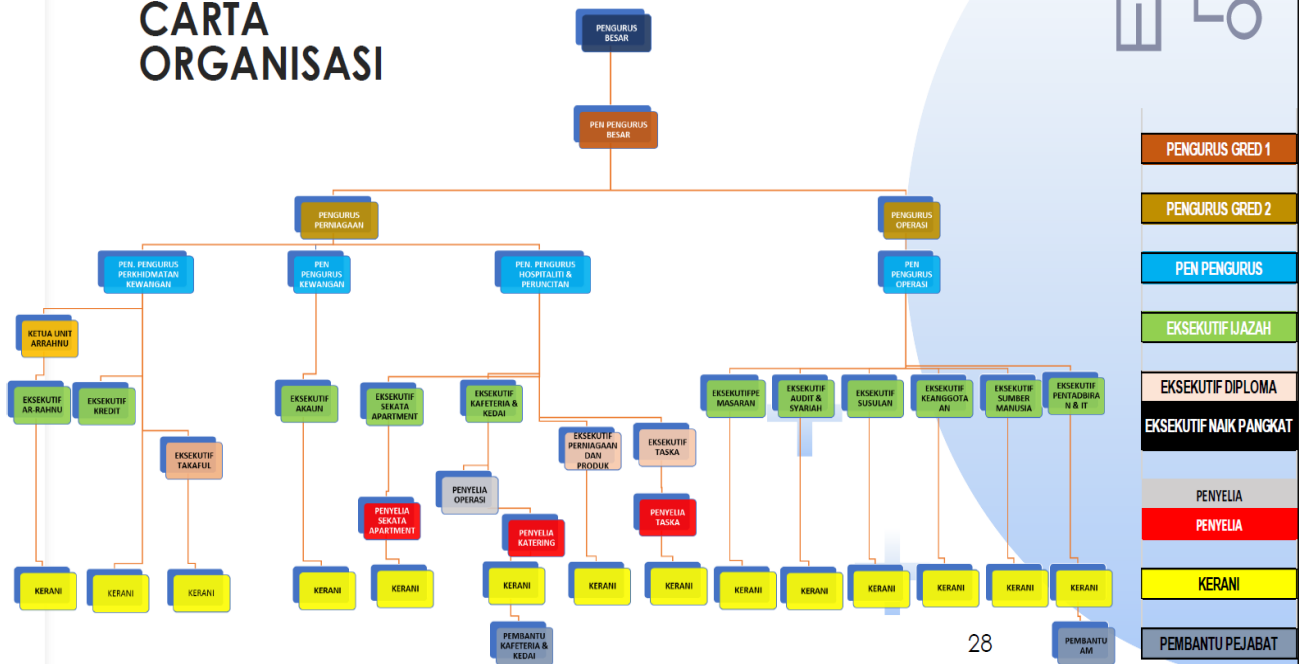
CARTA ORGANISASI

PENGURUS BESAR

PEN PENGURUS BESAR

PENGURUS PERNIAGAAN

PENGURUS OPERASI

PEN. PENGURUS PERKHIDMATAN KEWANGAN

PEN PENGURUS KEWANSAN

PEN. PENGURUS HOSPITALITI & PERUNCITAN

PEN PENGURUS OPERASI

KETUA UNIT ARRAHNU

EKSEKUTIF AR-RAHNU

EKSEKUTIF KREDIT

EKSEKUTIF TAKAFUL

EKSEKUTIF AKAUN

EKSEKUTIF SEKATA APARTMENT

EKSEKUTIF KAFETERIA & KEDAI

EKSEKUTIF PERNIAGAAN DAN PRODUK

EKSEKUTIF TASKA

EKSEKUTIFPEMASARAN

EKSEKUTIF AUDIT & SYARIAH

EKSEKUTIF SUSULAN

EKSEKUTIF KEANGGOTAAN

EKSEKUTIF SUMBER MANUSIA

EKSEKUTIF PENTADBIRAN & IT

PENYELIA OPERASI

PENYELIA SEKATA APARTMENT

PENYELIA KATERING

PENYELIA TASKA

KERANI

KERANI

KERANI

KERANI

KERANI

KERANI

KERANI

KERANI

KERANI

KERANI

KERANI

KERANI

KERANI

KERANI

PEMBANTU KAFETERIA & KEDAI

PEMBANTU AM

28

PENGURUS GRED 1

PENGURUS GRED 2

PEN PENGURUS

EKSEKUTIF IJAZAH

EKSEKUTIF DIPLOMA

EKSEKUTIF NAIK PANGKAT

PENYELIA

PENYELIA

KERANI

PEMBANTU PEJABAT